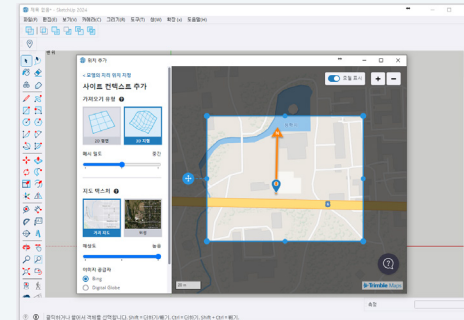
제목 없음 - SketchUp 2024

파일(F) 편집(E) 보기(V) 카메라(C) 그리기(R) 도구(T) 창(W) 확장 (x) 도움말(H)

위치 추가

← 모델의 지리 위치 지정

사이트 컨텍스트 추가

가져오기 유형

2D 평면

3D 지형

해서 밀도

높음

지도 텍스처

거리 지도

위성

해상도

높음

이미지 공급자

Bing

Digital Globe

모델 표시

+

−

Trimble Maps

측정

클릭하거나 끌어서 객체를 선택합니다. Shift = 다시/더하기, Ctrl = 더하기, Shift + Ctrl = 빼기.